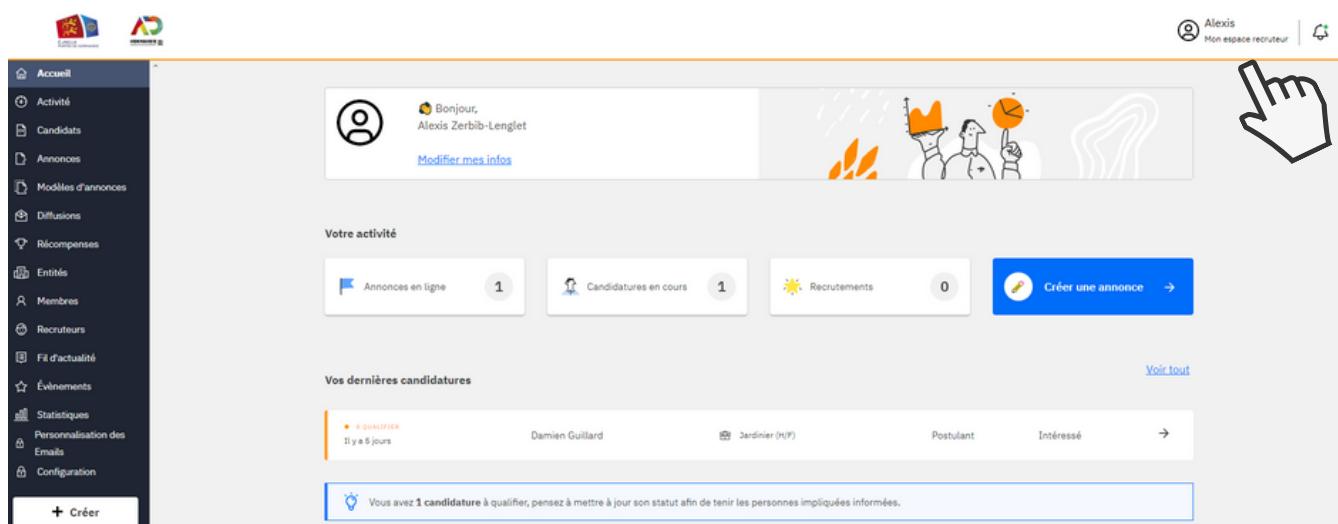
Alexis
Mon espace recruteur

Accueil
Activité
Candidats
Annonces
Modèles d'annonces
Diffusions
Récompenses
Entités
Membres
Recruteurs
Fil d'actualité
Évènements
Statistiques
Personnalisation des Emails
Configuration
+ Créer

Bonjour,
Alexis Zerbib-Lenglet
Modifier mes infos

Votre activité

Annonces en ligne 1
Candidatures en cours 1
Recrutements 0
Créer une annonce →

Vos dernières candidatures
Voir tout

• À QUALIFIER
Il y a 5 jours
Damien Guillard
Jardinier (H/F)
Postulant
Intéressé
→

Vous avez **1 candidature** à qualifier, pensez à mettre à jour son statut afin de tenir les personnes impliquées informées.